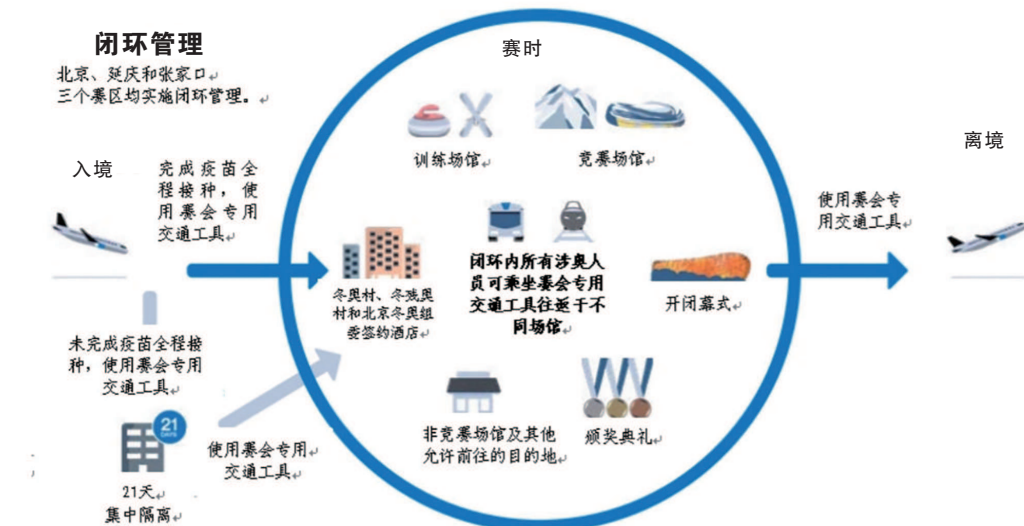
闭环管理

北京、延庆和张家口三个赛区均实施闭环管理。

入境

完成疫苗全程接种，使用赛会专用交通工具

未完成疫苗全程接种，使用赛会专用交通工具

21 DAYS

21天
集中隔离

使用赛会专用交通工具

赛时

训练场馆

竞赛场馆

冬奥村、冬残奥村和北京冬奥组委签约酒店

闭环内所有涉奥人员可乘坐赛会专用交通工具往返于不同场馆

开闭幕式

非竞赛场馆及其他允许前往的目的地

颁奖典礼

使用赛会专用交通工具

离境